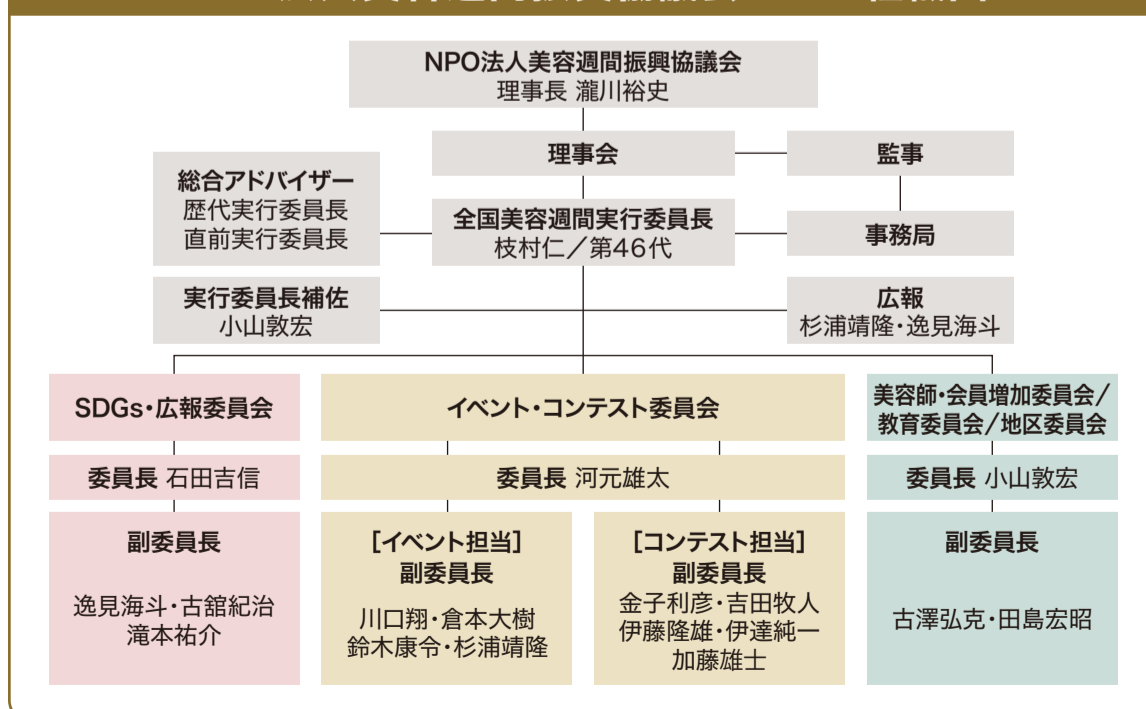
NPO法人美容週間振興協議会
理事長 瀧川裕史

理事会

監事

総合アドバイザー
歴代実行委員長
直前実行委員長

全国美容週間実行委員長
枝村仁／第46代

事務局

実行委員長補佐
小山敦宏

広報
杉浦靖隆・逸見海斗

SDGs・広報委員会

委員長 石田吉信

副委員長

逸見海斗・古舘紀治
滝本祐介

イベント・コンテスト委員会

委員長 河元雄太

［イベント担当］
副委員長

川口翔・倉本大樹
鈴木康令・杉浦靖隆

［コンテスト担当］
副委員長

金子利彦・吉田牧人
伊藤隆雄・伊達純一
加藤雄士

美容師・会員増加委員会／
教育委員会／地区委員会

委員長 小山敦宏

副委員長

古澤弘克・田島宏昭